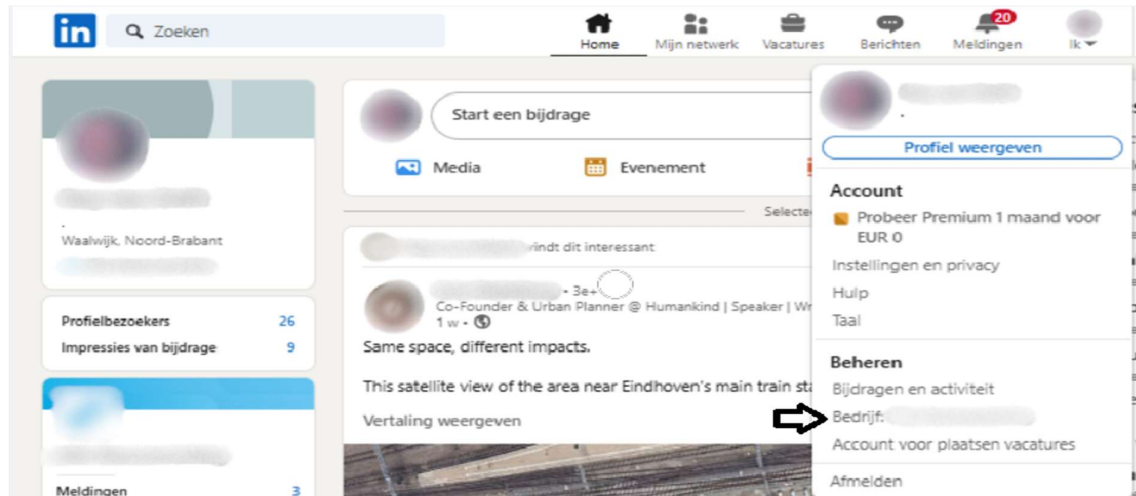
in Zoeken

Home Mijn netwerk Vacatures Berichten 20 Meldingen Ik

Waalwijk, Noord-Brabant

Profielbezoekers 26
Impressies van bijdrage 9

Meldingen 3

Start een bijdrage

Media Evenement

Selecte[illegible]

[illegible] vindt dit interessant

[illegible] • 3e+
Co-Founder & Urban Planner @ Humankind | Speaker | Wr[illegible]
1 w •

Same space, different impacts.

This satellite view of the area near Eindhoven's main train sta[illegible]

Vertaling weergeven

Profiel weergeven

Account
Probeer Premium 1 maand voor EUR 0
Instellingen en privacy
Hulp
Taal

Beheren
Bijdragen en activiteit
Bedrijf: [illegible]
Account voor plaatsen vacatures

Afmelden